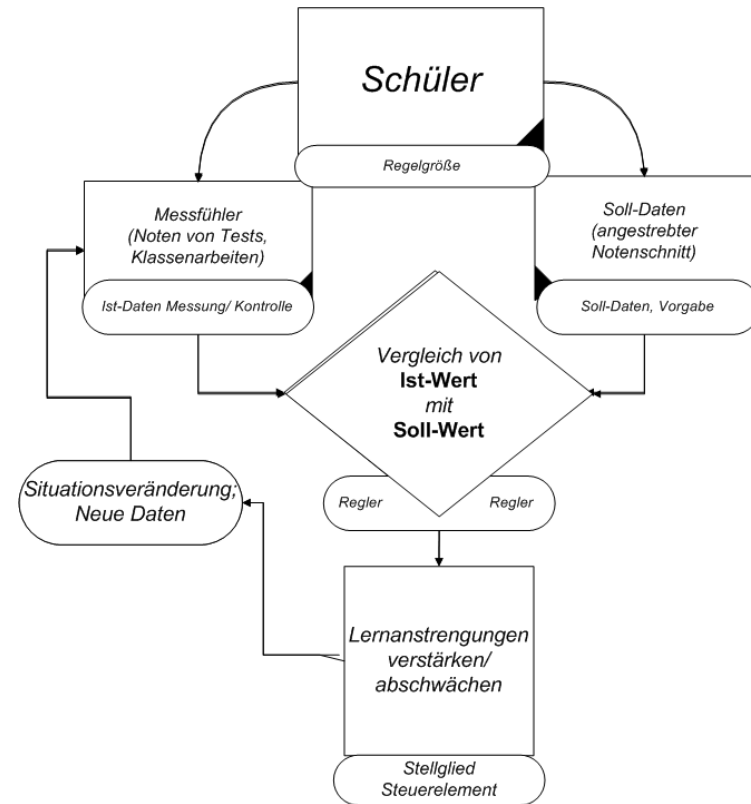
Schüler

Regelgröße

Messfühler (Noten von Tests, Klassenarbeiten)

Ist-Daten Messung/ Kontrolle

Soll-Daten (angestrebter Notenschnitt)

Soll-Daten, Vorgabe

Vergleich von **Ist-Wert** mit **Soll-Wert**

Regler

Regler

Situationsveränderung; Neue Daten

Lernanstrengungen verstärken/ abschwächen

Stellglied Steuerelement